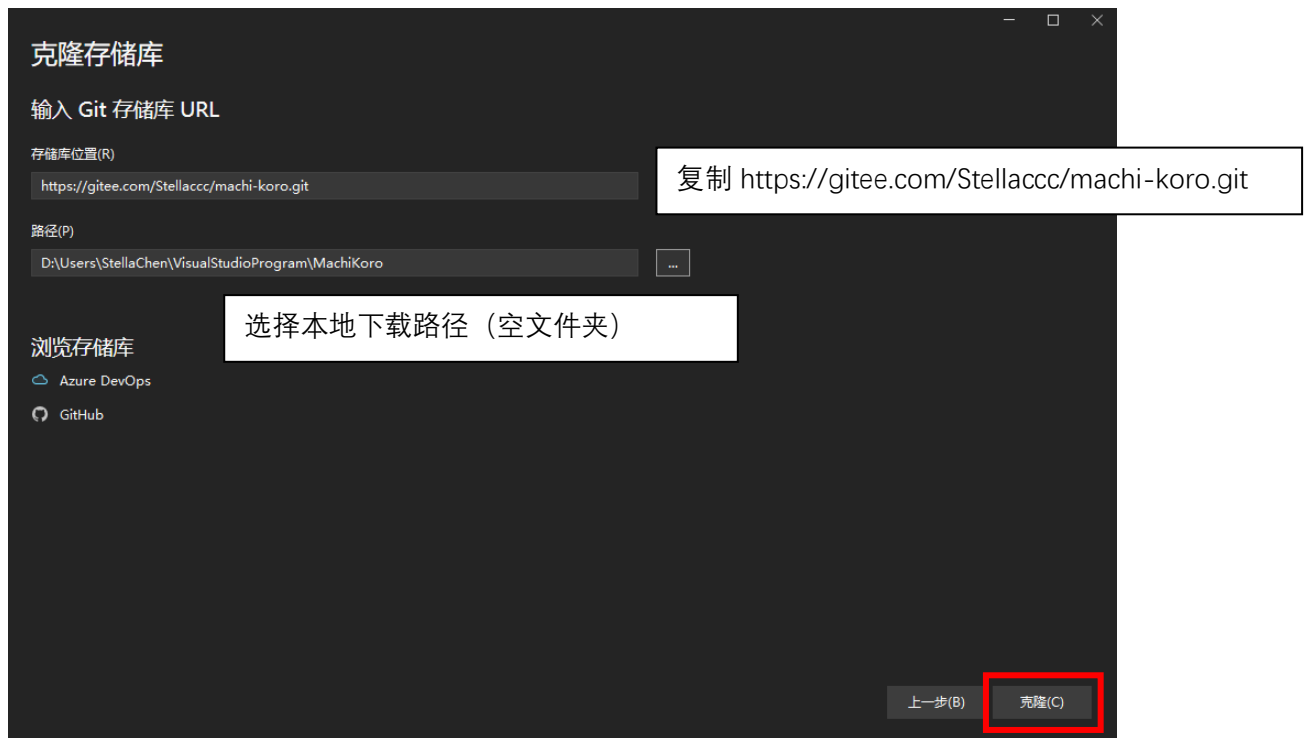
克隆存储库

输入 Git 存储库 URL

存储库位置(R)

https://gitee.com/Stellaccc/machi-koro.git

复制 https://gitee.com/Stellaccc/machi-koro.git

路径(P)

D:\Users\StellaChen\VisualStudioProgram\MachiKoro

...

选择本地下载路径（空文件夹）

浏览存储库

Azure DevOps

GitHub

上一步(B)

克隆(C)